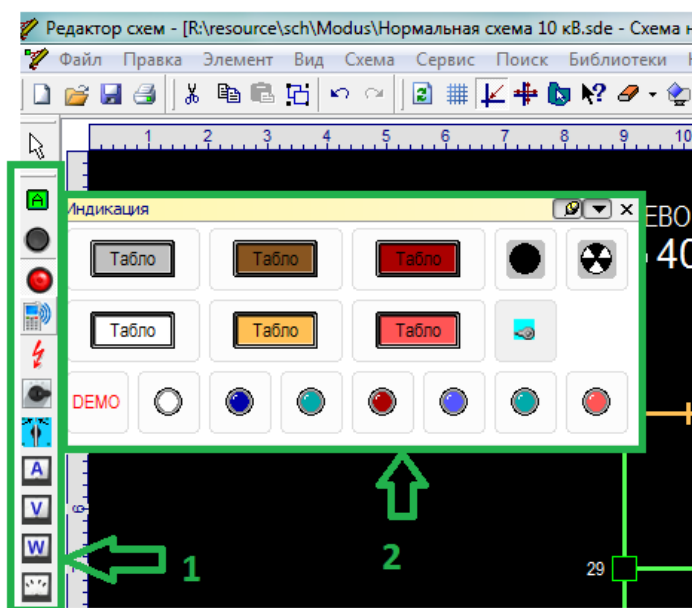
Редактор схем - [R:\resource\sch\Modus\Нормальная схема 10 кВ.sde - Схема н

Файл Правка Элемент Вид Схема Сервис Поиск Библиотеки

1 2 3 4 5 6 7 8 9 10

A

Индикация

Табло Табло Табло

Табло Табло Табло

DEMO

ЕВО
40

A
V
W

29

1

2